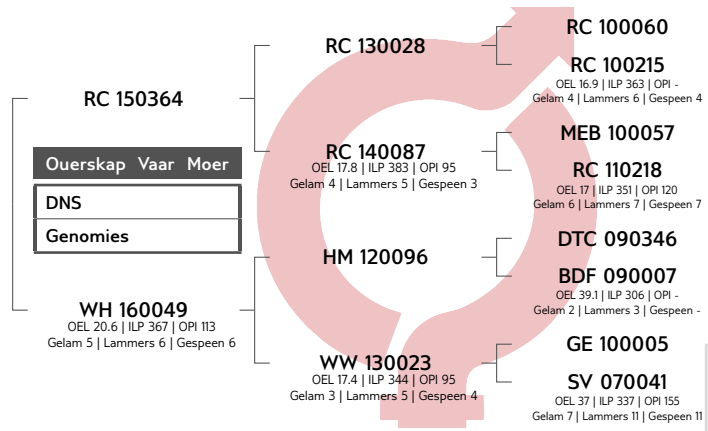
RC 150364

Ouerskap Vaar Moer

DNS

Genomies

WH 160049
OEL 20.6 | ILP 367 | OPI 113
Gelam 5 | Lammers 6 | Gespeen 6

RC 130028

RC 140087
OEL 17.8 | ILP 383 | OPI 95
Gelam 4 | Lammers 5 | Gespeen 3

HM 120096

WW 130023
OEL 17.4 | ILP 344 | OPI 95
Gelam 3 | Lammers 5 | Gespeen 4

RC 100060

RC 100215
OEL 16.9 | ILP 363 | OPI -
Gelam 4 | Lammers 6 | Gespeen 4

MEB 100057

RC 110218
OEL 17 | ILP 351 | OPI 120
Gelam 6 | Lammers 7 | Gespeen 7

DTC 090346

BDF 090007
OEL 39.1 | ILP 306 | OPI -
Gelam 2 | Lammers 3 | Gespeen -

GE 100005

SV 070041
OEL 37 | ILP 337 | OPI 155
Gelam 7 | Lammers 11 | Gespeen 11